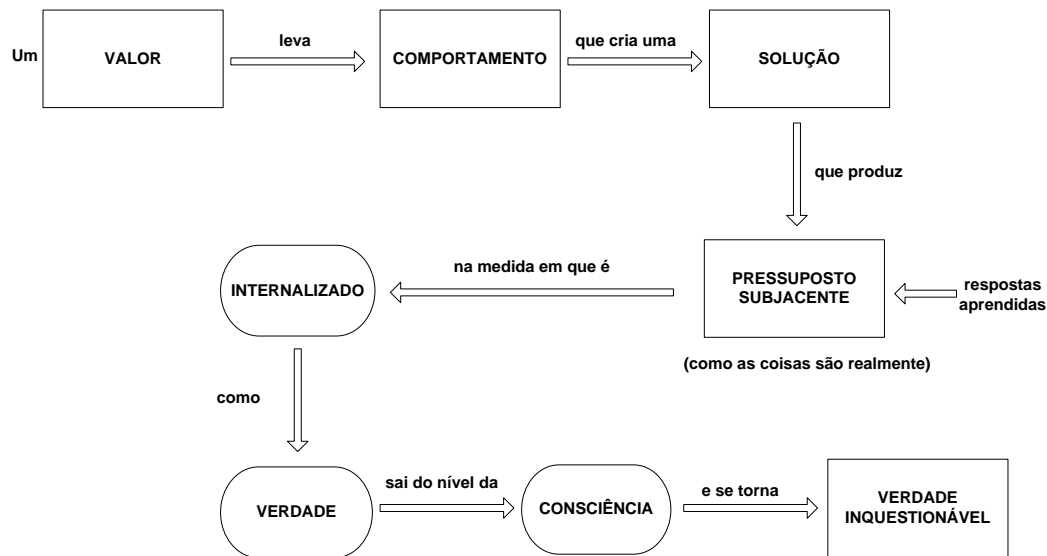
Um VALOR leva COMPORTAMENTO que cria uma SOLUÇÃO

que produz

PRESSUPOSTO SUBJACENTE

respostas aprendidas

(como as coisas são realmente)

na medida em que é

INTERNALIZADO

como

VERDADE

sai do nível da

CONSCIÊNCIA

e se torna

VERDADE INQUESTIONÁVEL